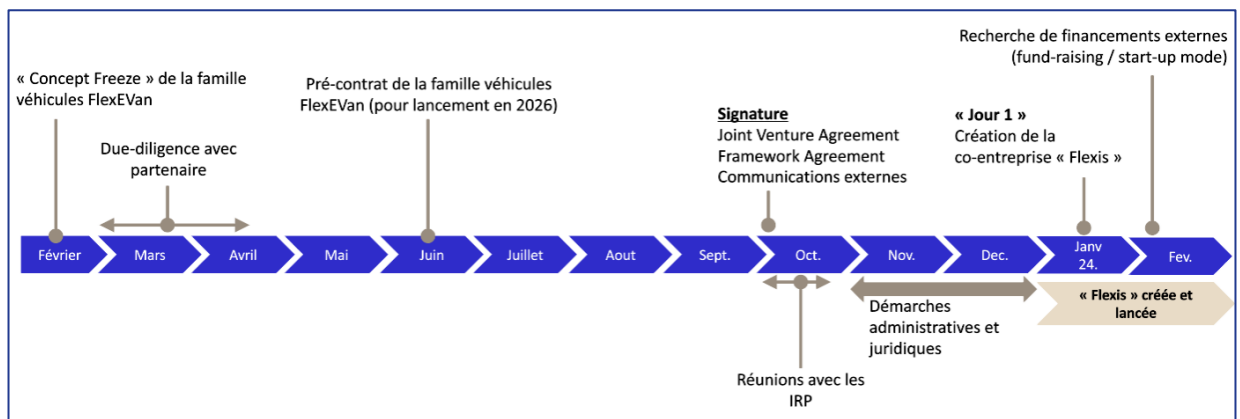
« Concept Freeze » de la famille véhicules FlexEVan

Due-diligence avec partenaire

Pré-contrat de la famille véhicules FlexEVan (pour lancement en 2026)

Signature
Joint Venture Agreement
Framework Agreement
Communications externes

« Jour 1 »
Création de la co-entreprise « Flexis »

Recherche de financements externes (fund-raising / start-up mode)

Février
Mars
Avril
Mai
Juin
Juillet
Aout
Sept.
Oct.
Nov.
Dec.
Janv 24.
Fev.

Démarches administratives et juridiques

« Flexis » créée et lancée

Réunions avec les IRP